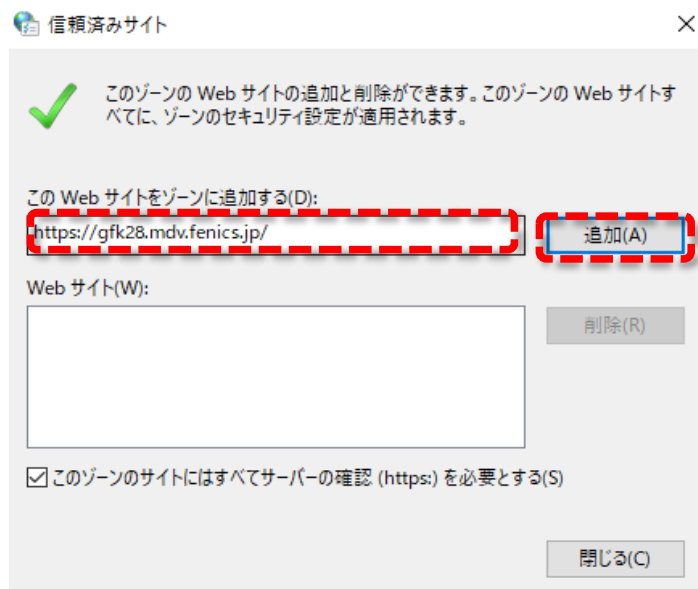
信頼済みサイト

このゾーンの Web サイトの追加と削除ができます。このゾーンの Web サイトすべてに、ゾーンのセキュリティ設定が適用されます。

この Web サイトをゾーンに追加する(D):

https://gfk28.mdv.fenics.jp/

追加(A)

Web サイト(W):

削除(R)

このゾーンのサイトにはすべてサーバーの確認 (https:) を必要とする(S)

閉じる(C)